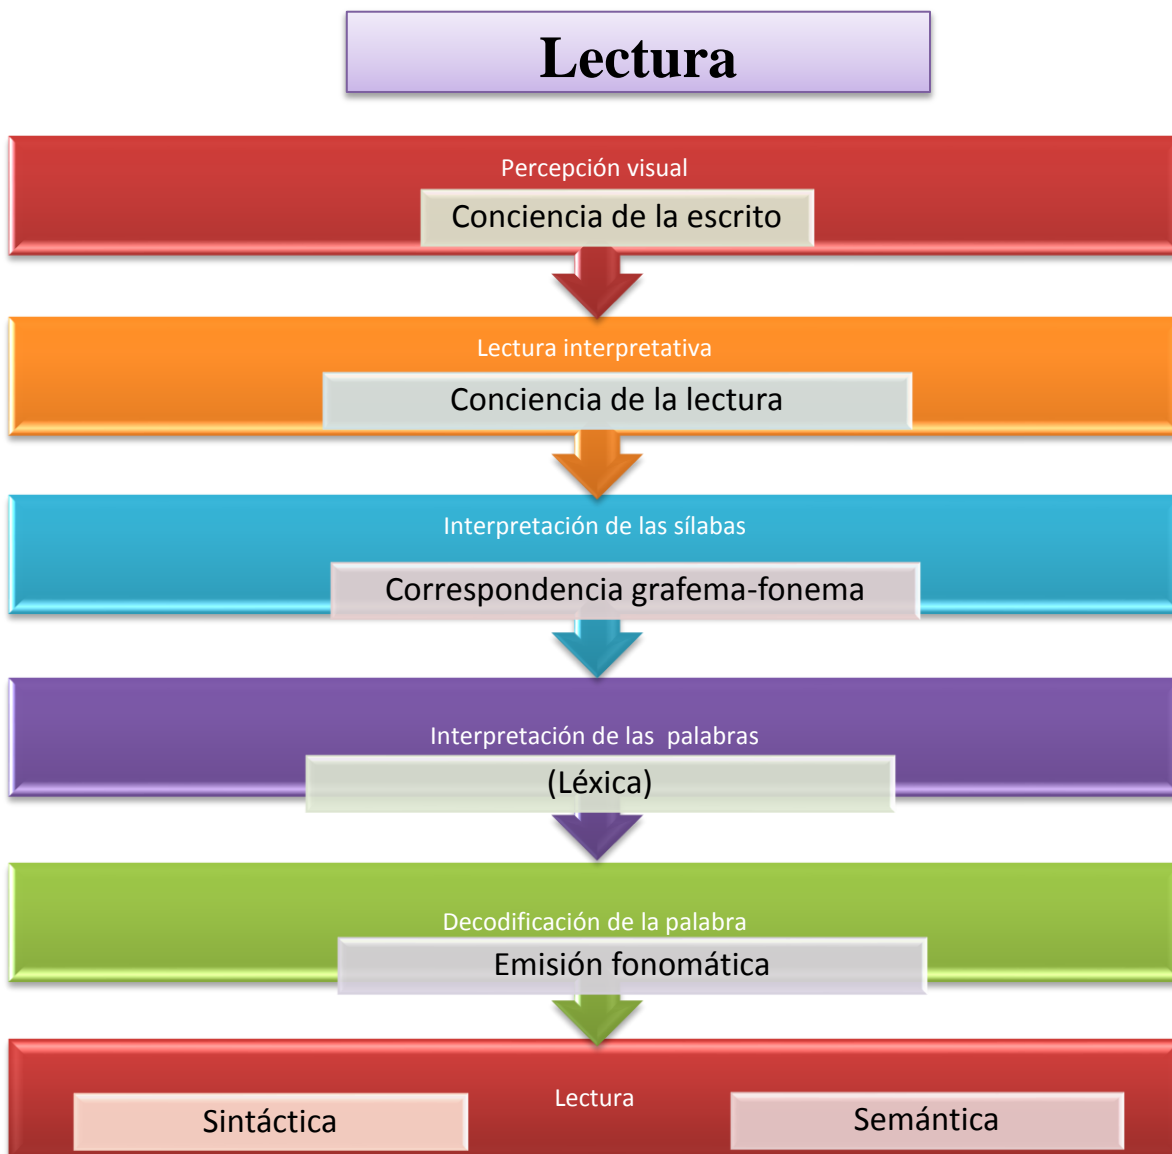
Lectura

Percepción visual

Conciencia de la escrito

Lectura interpretativa

Conciencia de la lectura

Interpretación de las sílabas

Correspondencia grafema-fonema

Interpretación de las palabras

(Léxica)

Decodificación de la palabra

Emisión fonomática

Lectura

Sintáctica

Semántica